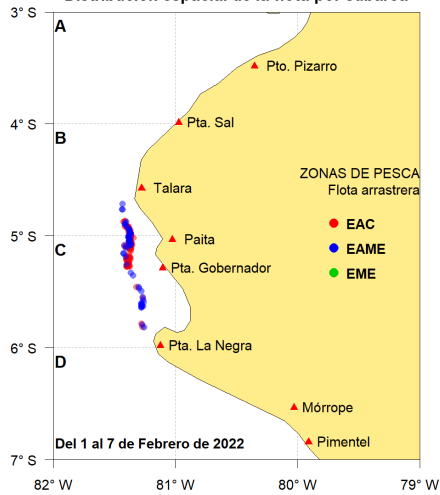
Distribución espacial de la flota por subárea

3° S
4° S
5° S
6° S
7° S

A
B
C
D

Pto. Pizarro
Pta. Sal
Talara
Paita
Pta. Gobernador
Pta. La Negra
Mórrope
Pimentel

ZONAS DE PESCA
Flota arrastrera
EAC
EAME
EME

Del 1 al 7 de Febrero de 2022

82° W
81° W
80° W
79° W